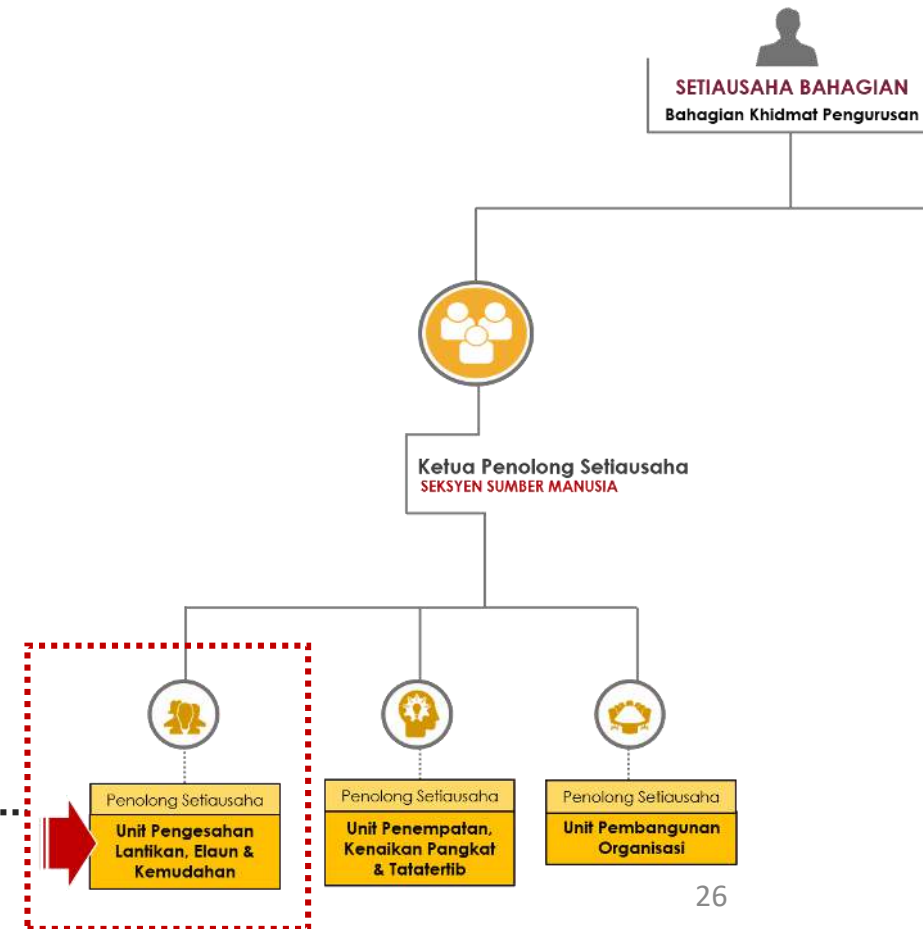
SETIAUSAHA BAHAGIAN
Bahagian Khidmat Pengurusan

Ketua Penolong Setiausaha
SEKSYEN SUMBER MANUSIA

Penolong Setiausaha
Unit Pengesahan Lantikan, Elaun & Kemudahan

Penolong Setiausaha
Unit Penempatan, Kenaikan Pangkat & Tatatertib

Penolong Setiausaha
Unit Pembangunan Organisasi

26